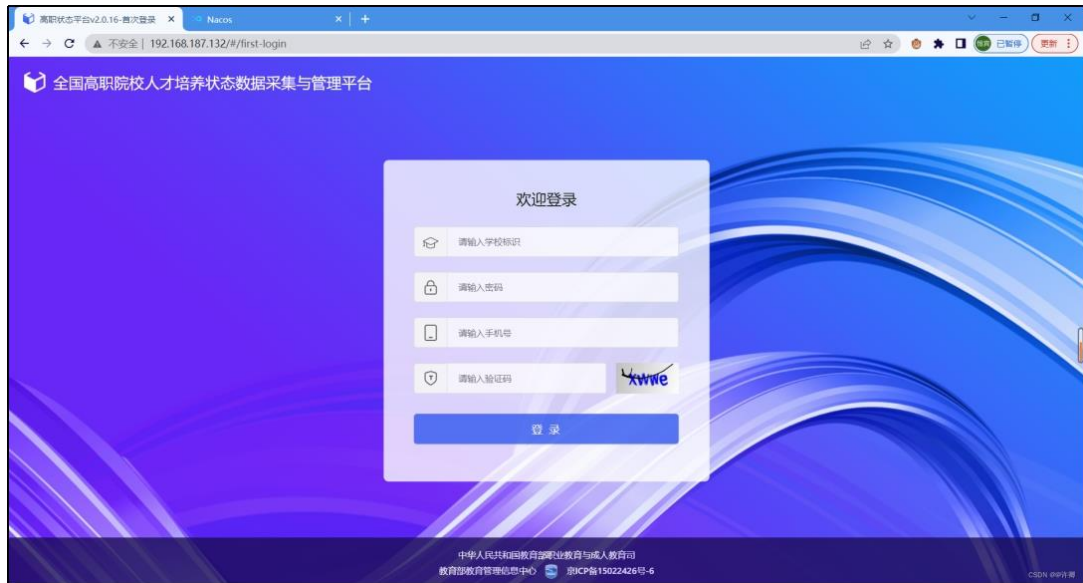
高职状态平台v2.0.16-首次登录 ×
Nacos ×
+

← → C ▲ 不安全 | 192.168.187.132/#/first-login

已暂停
更新

全国高职院校人才培养状态数据采集与管理平台

欢迎登录

请输入学校标识

请输入密码

请输入手机号

请输入验证码

xwwe

登 录

中华人民共和国教育部职业教育与成人教育司
教育部教育管理信息中心 京ICP备15022426号-6

CSDN @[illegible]